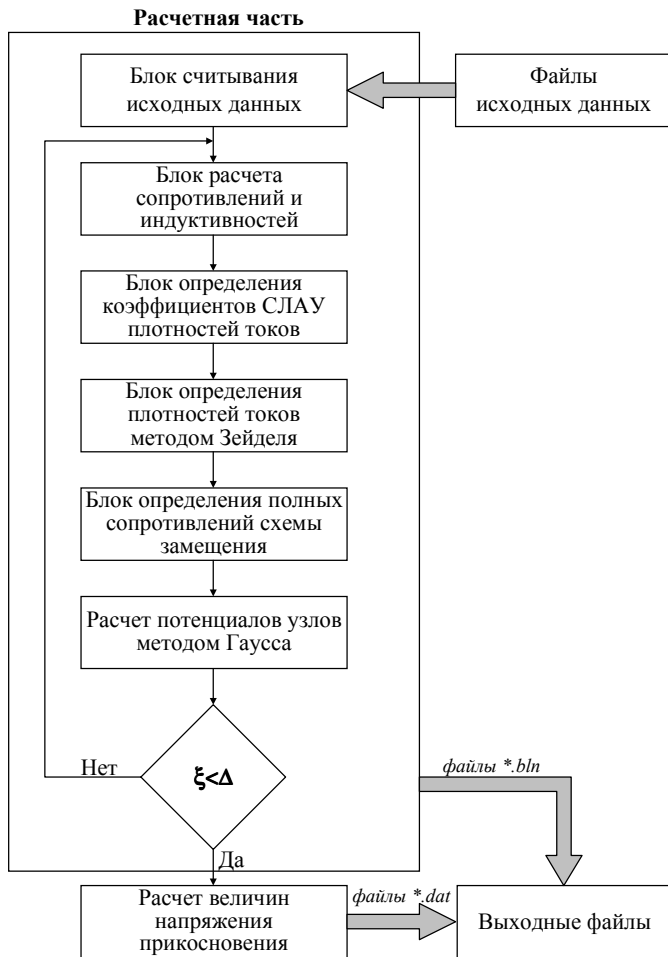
Расчетная часть

Блок считывания исходных данных

Файлы исходных данных

Блок расчета сопротивлений и индуктивностей

Блок определения коэффициентов СЛАУ плотностей токов

Блок определения плотностей токов методом Зейделя

Блок определения полных сопротивлений схемы замещения

Расчет потенциалов узлов методом Гаусса

Нет

$\xi<\Delta$

файлы *.bln

Да

Расчет величин напряжения прикосновения

файлы *.dat

Выходные файлы